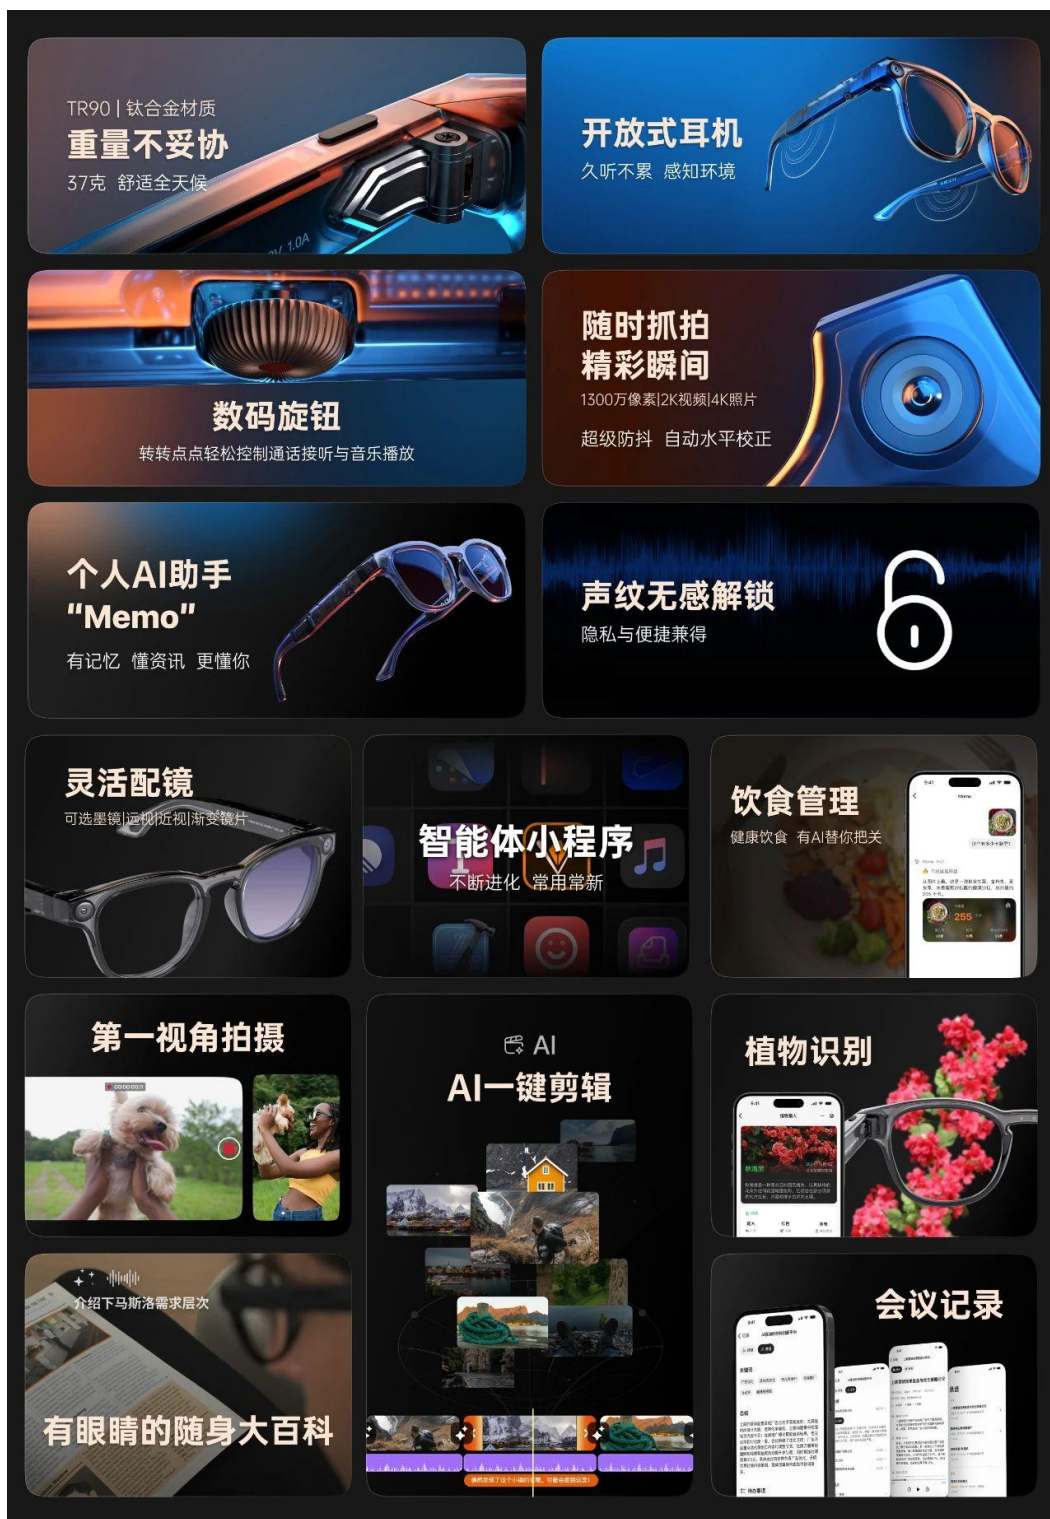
TR90 | 钛合金材质
重量不妥协
37克 舒适全天候

开放式耳机
久听不累 感知环境

数码旋钮
转转点点轻松控制通话接听与音乐播放

随时抓拍
精彩瞬间
1300万像素|2K视频|4K照片
超级防抖 自动水平校正

个人AI助手
“Memo”
有记忆 懂资讯 更懂你

声纹无感解锁
隐私与便捷兼得

灵活配镜
可选墨镜|远视|近视|渐变镜片

智能体小程序
不断进化 常用常新

饮食管理
健康饮食 有AI替你把关

第一视角拍摄

AI
AI一键剪辑

植物识别

介绍下马斯洛需求层次
有眼睛的随身大百科

会议记录